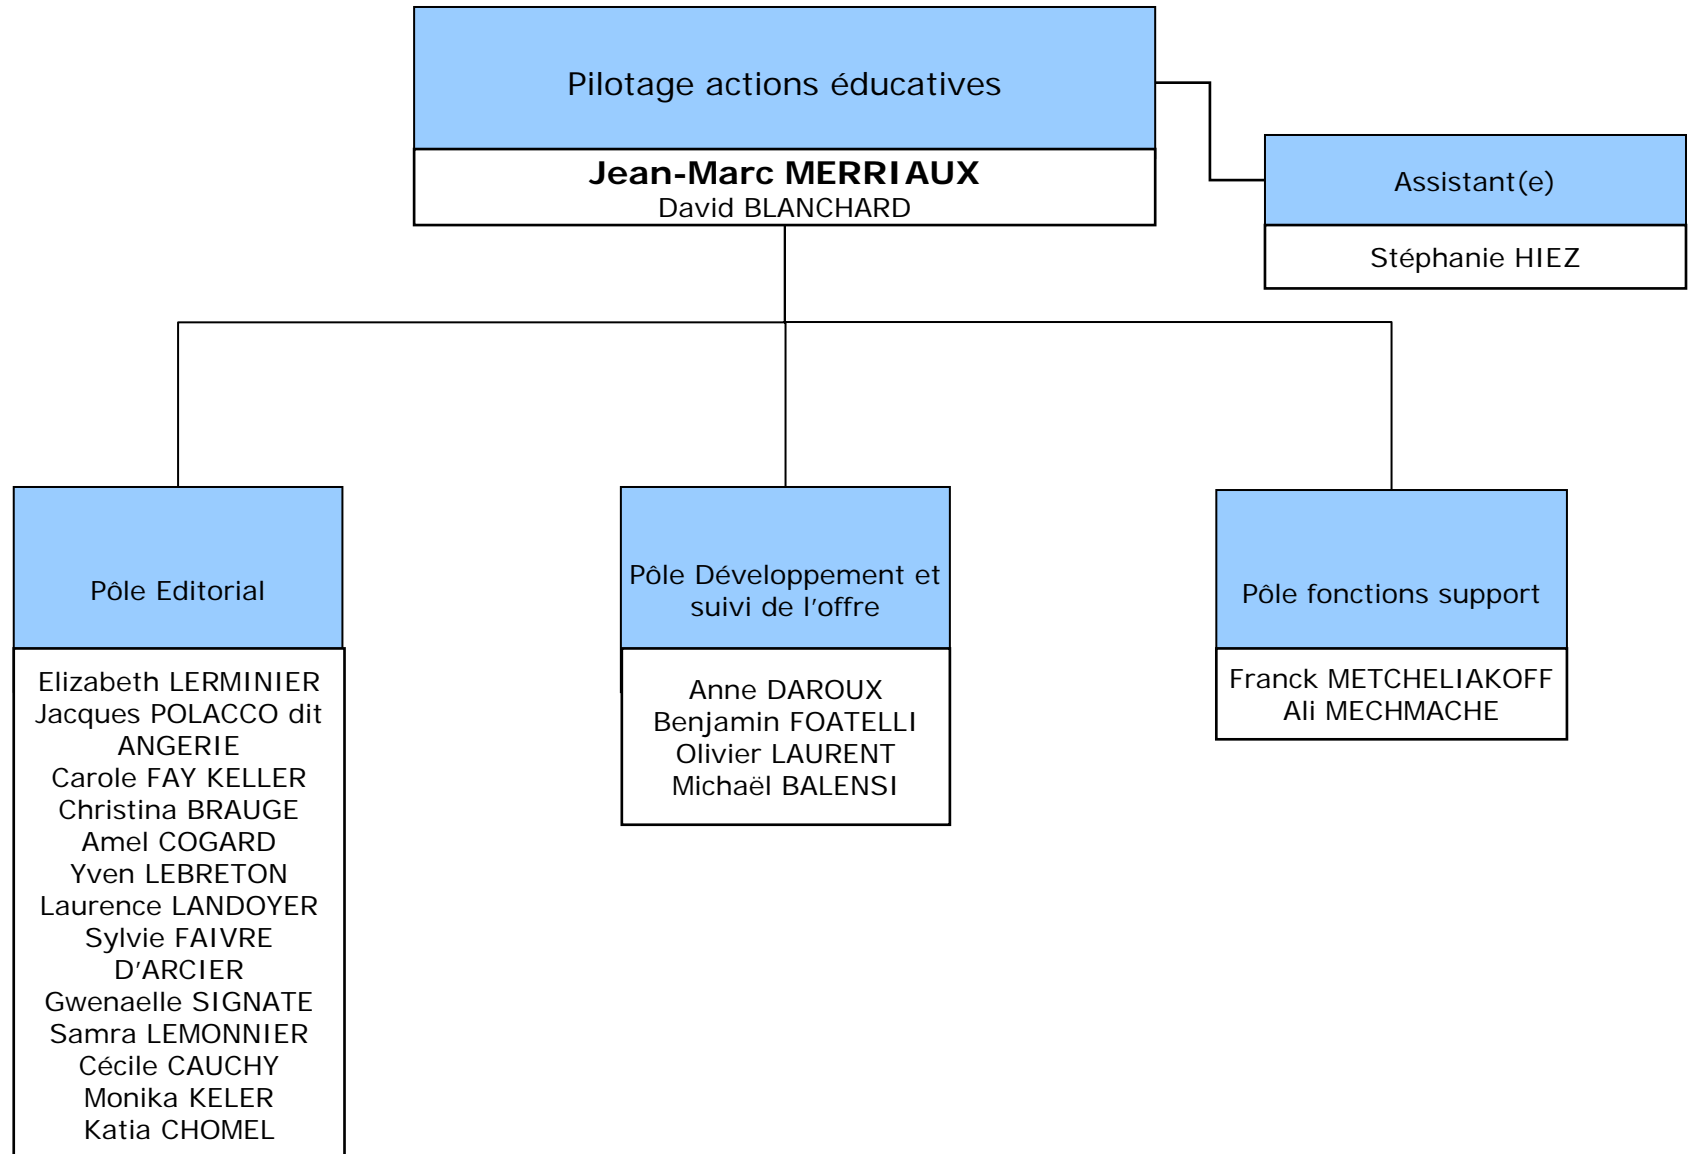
Pilotage actions éducatives

**Jean-Marc MERRIAUX**
David BLANCHARD

Assistant(e)

Stéphanie HIEZ

Pôle Editorial

Elizabeth LERMINIER
Jacques POLACCO dit ANGERIE
Carole FAY KELLER
Christina BRAUGE
Amel COGARD
Yven LEBRETON
Laurence LANDOYER
Sylvie FAIVRE D'ARCIER
Gwenaelle SIGNATE
Samra LEMONNIER
Cécile CAUCHY
Monika KELER
Katia CHOMEL

Pôle Développement et suivi de l'offre

Anne DAROUX
Benjamin FOATELLI
Olivier LAURENT
Michaël BALENSI

Pôle fonctions support

Franck METCHELIAKOFF
Ali MECHMACHE